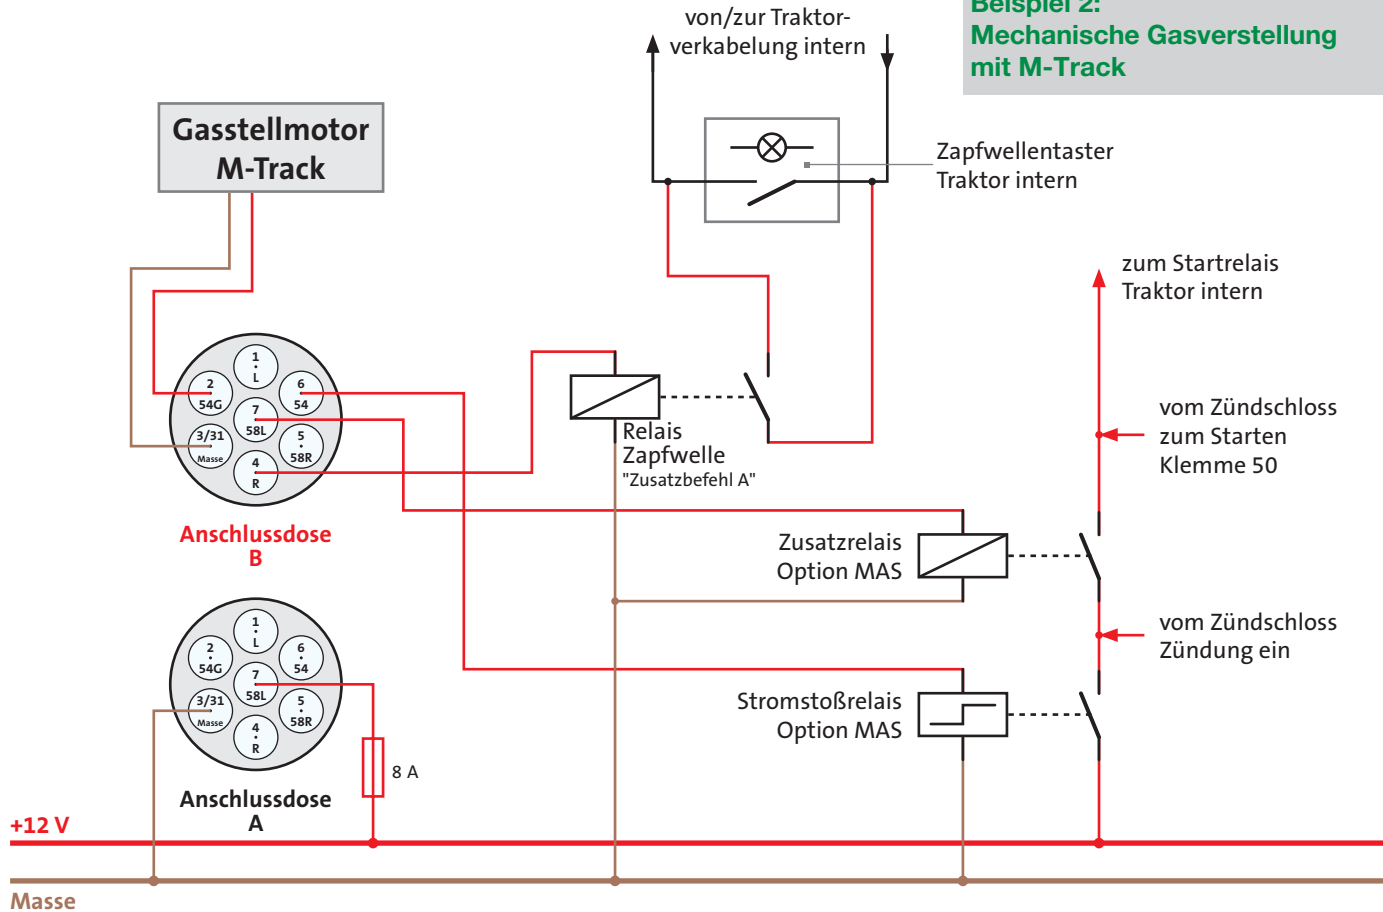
Beispiel 2:
Mechanische Gasverstellung mit M-Track

von/zur Traktorverkabelung intern

Gasstellmotor
M-Track

Zapfwellentaster
Traktor intern

zum Startrelais
Traktor intern

1 L
2 54G
6 54
7 58L
3/31 Masse
5 58R
4 R

Relais
Zapfwelle
"Zusatzbefehl A"

vom Zündschloss
zum Starten
Klemme 50

Anschlussdose
B

Zusatzrelais
Option MAS

1 L
2 54G
6 54
7 58L
3/31 Masse
5 58R
4 R

vom Zündschloss
Zündung ein

Stromstoßrelais
Option MAS

8 A

Anschlussdose
A

+12 V

Masse